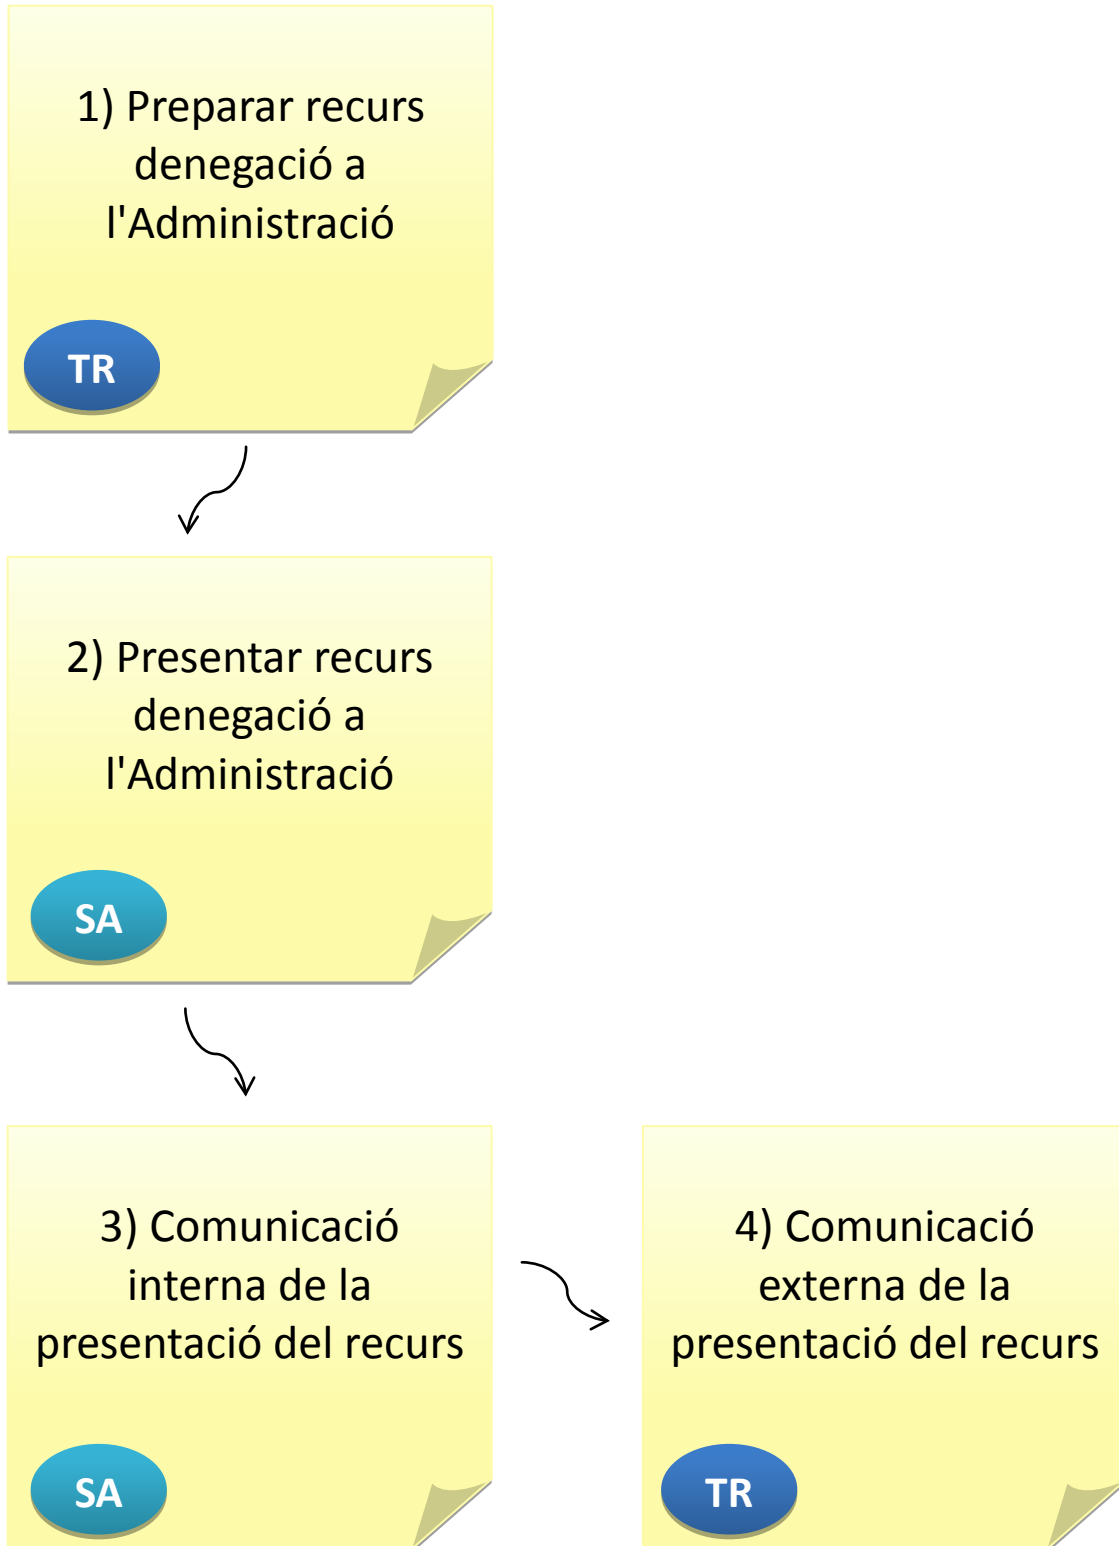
1) Preparar recurs denegació a l'Administració

TR

2) Presentar recurs denegació a l'Administració

SA

3) Comunicació interna de la presentació del recurs

SA

4) Comunicació externa de la presentació del recurs

TR